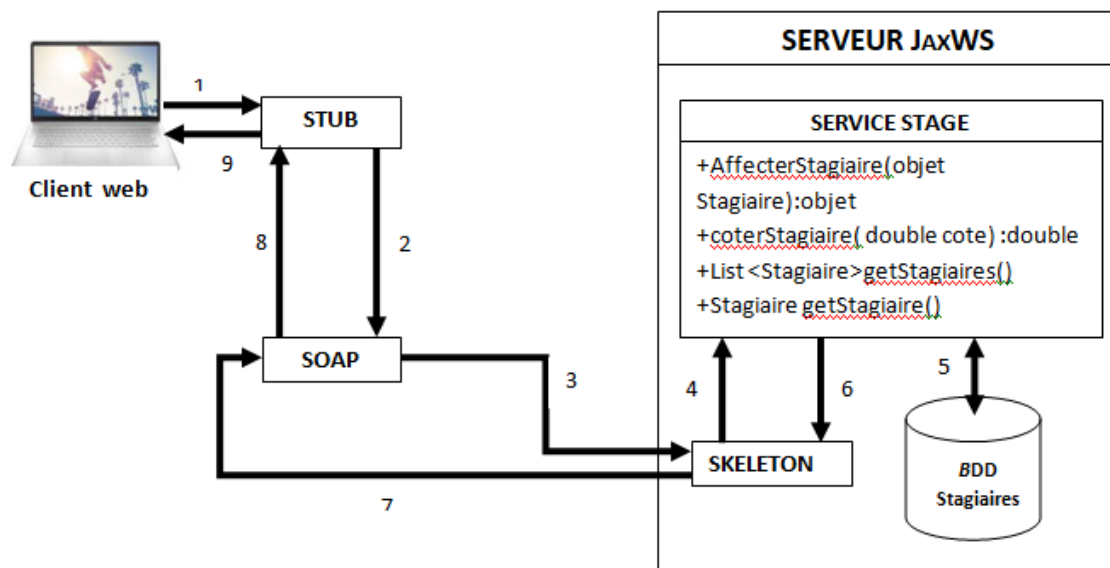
SERVEUR JAXWS

1

STUB

9

Client web

SERVICE STAGE

+AffecterStagiaire(objet Stagiaire):objet

+coterStagiaire( double cote) :double

+List <Stagiaire>getStagiaires()

+Stagiaire getStagiaire()

8

2

SOAP

3

4

6

5

SKELETON

BDD Stagiaires

7